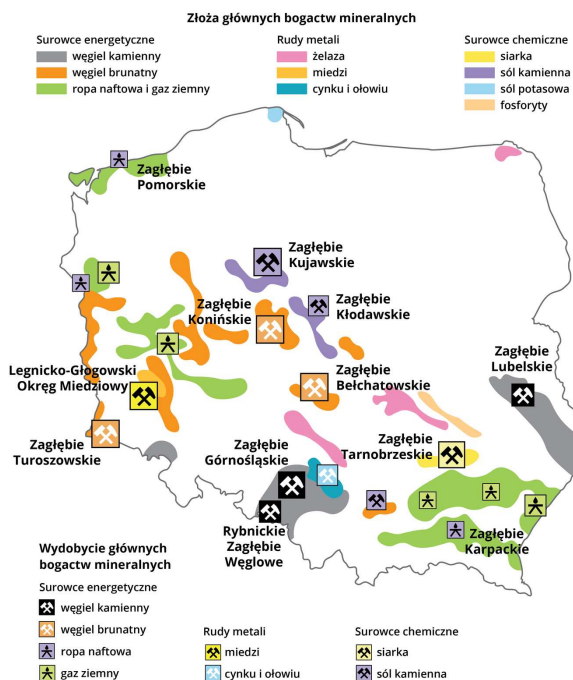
Złoża głównych bogactw mineralnych

Surowce energetyczne
węgiel kamienny
węgiel brunatny
ropa naftowa i gaz ziemny

Rudy metali
żelaza
miedzi
cynku i ołowiu

Surowce chemiczne
siarka
sól kamienna
sól potasowa
fosforyty

Zagłębie Pomorskie
Zagłębie Kujawskie
Zagłębie Kłodawskie
Zagłębie Konińskie
Zagłębie Lubelskie
Legnicko-Głogowski Okręg Miedziowy
Zagłębie Bełchatowskie
Zagłębie Turoszowskie
Zagłębie Górnośląskie
Zagłębie Tarnobrzeskie
Rybnickie Zagłębie Węglowe
Zagłębie Karpackie

Wydobycie głównych bogactw mineralnych

Surowce energetyczne
węgiel kamienny
węgiel brunatny
ropa naftowa
gaz ziemny

Rudy metali
miedzi
cynku i ołowiu

Surowce chemiczne
siarka
sól kamienna